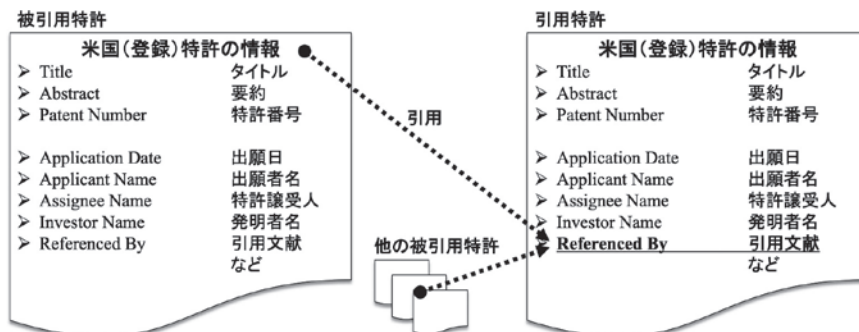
被引用特許

米国(登録)特許の情報
➢ Title タイトル
➢ Abstract 要約
➢ Patent Number 特許番号

➢ Application Date 出願日
➢ Applicant Name 出願者名
➢ Assignee Name 特許譲受人
➢ Investor Name 発明者名
➢ Referenced By 引用文献
など

引用

他の被引用特許

引用特許

米国(登録)特許の情報
➢ Title タイトル
➢ Abstract 要約
➢ Patent Number 特許番号

➢ Application Date 出願日
➢ Applicant Name 出願者名
➢ Assignee Name 特許譲受人
➢ Investor Name 発明者名
➢ Referenced By 引用文献
など